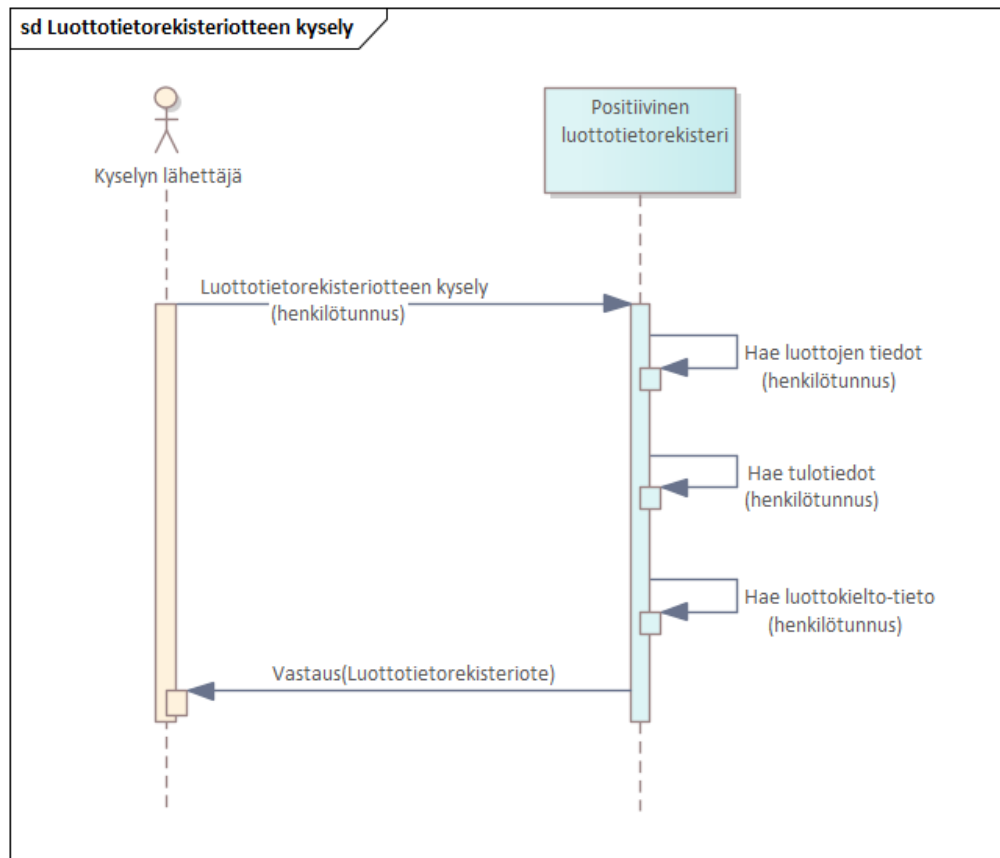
sd Luottotietorekisteriotteen kysely

Kyselyn lähettäjä

Positiivinen luottotietorekisteri

Luottotietorekisteriotteen kysely (henkilötunnus)

Hae luottojen tiedot (henkilötunnus)

Hae tulotiedot (henkilötunnus)

Hae luottokielto-tieto (henkilötunnus)

Vastaus(Luottotietorekisteriote)